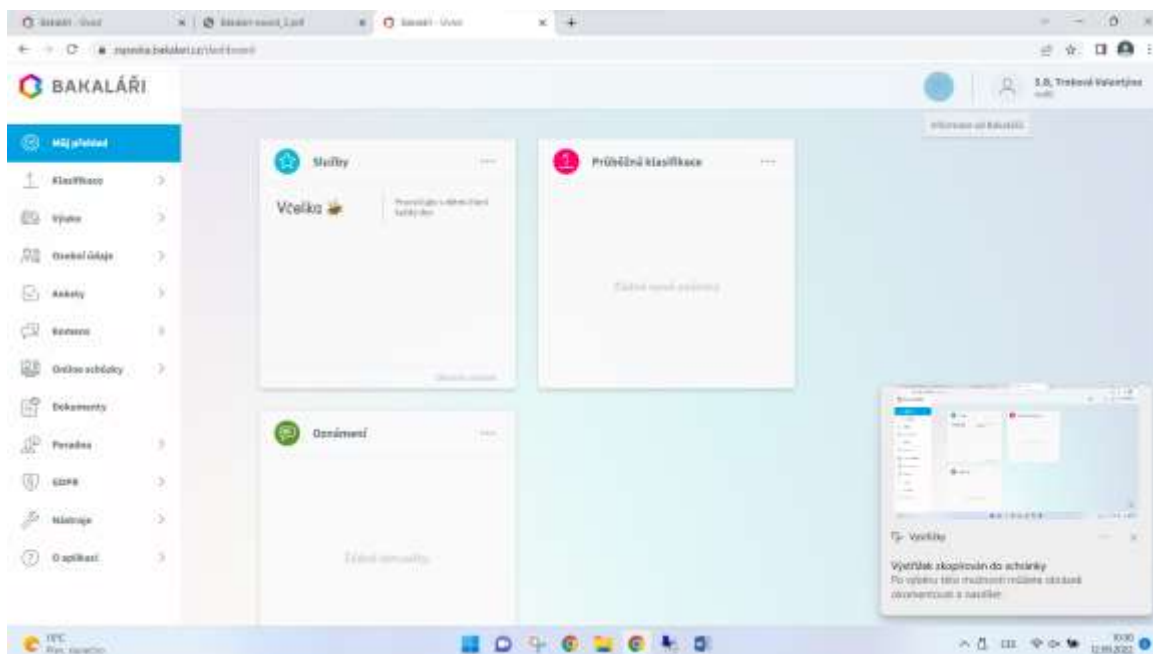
Bakaláři - Úvod | Bakaláři - Úvod

BAKALÁŘI

Můj přehled
Klasifikace
Výuka
Osobní údaje
Ankety
Komens
Online schůzky
Dokumenty
Poradna
GDPR
Nástroje
O aplikaci

Služby
Včelka
Průběžná klasifikace
Žádné nové známky
Oznámení
Žádné novinky

Informace od Bakalářů

Výstřižky
Výstřižek zkopírován do schránky
Po výběru této možnosti můžete obrázek anotovat a sdílet.